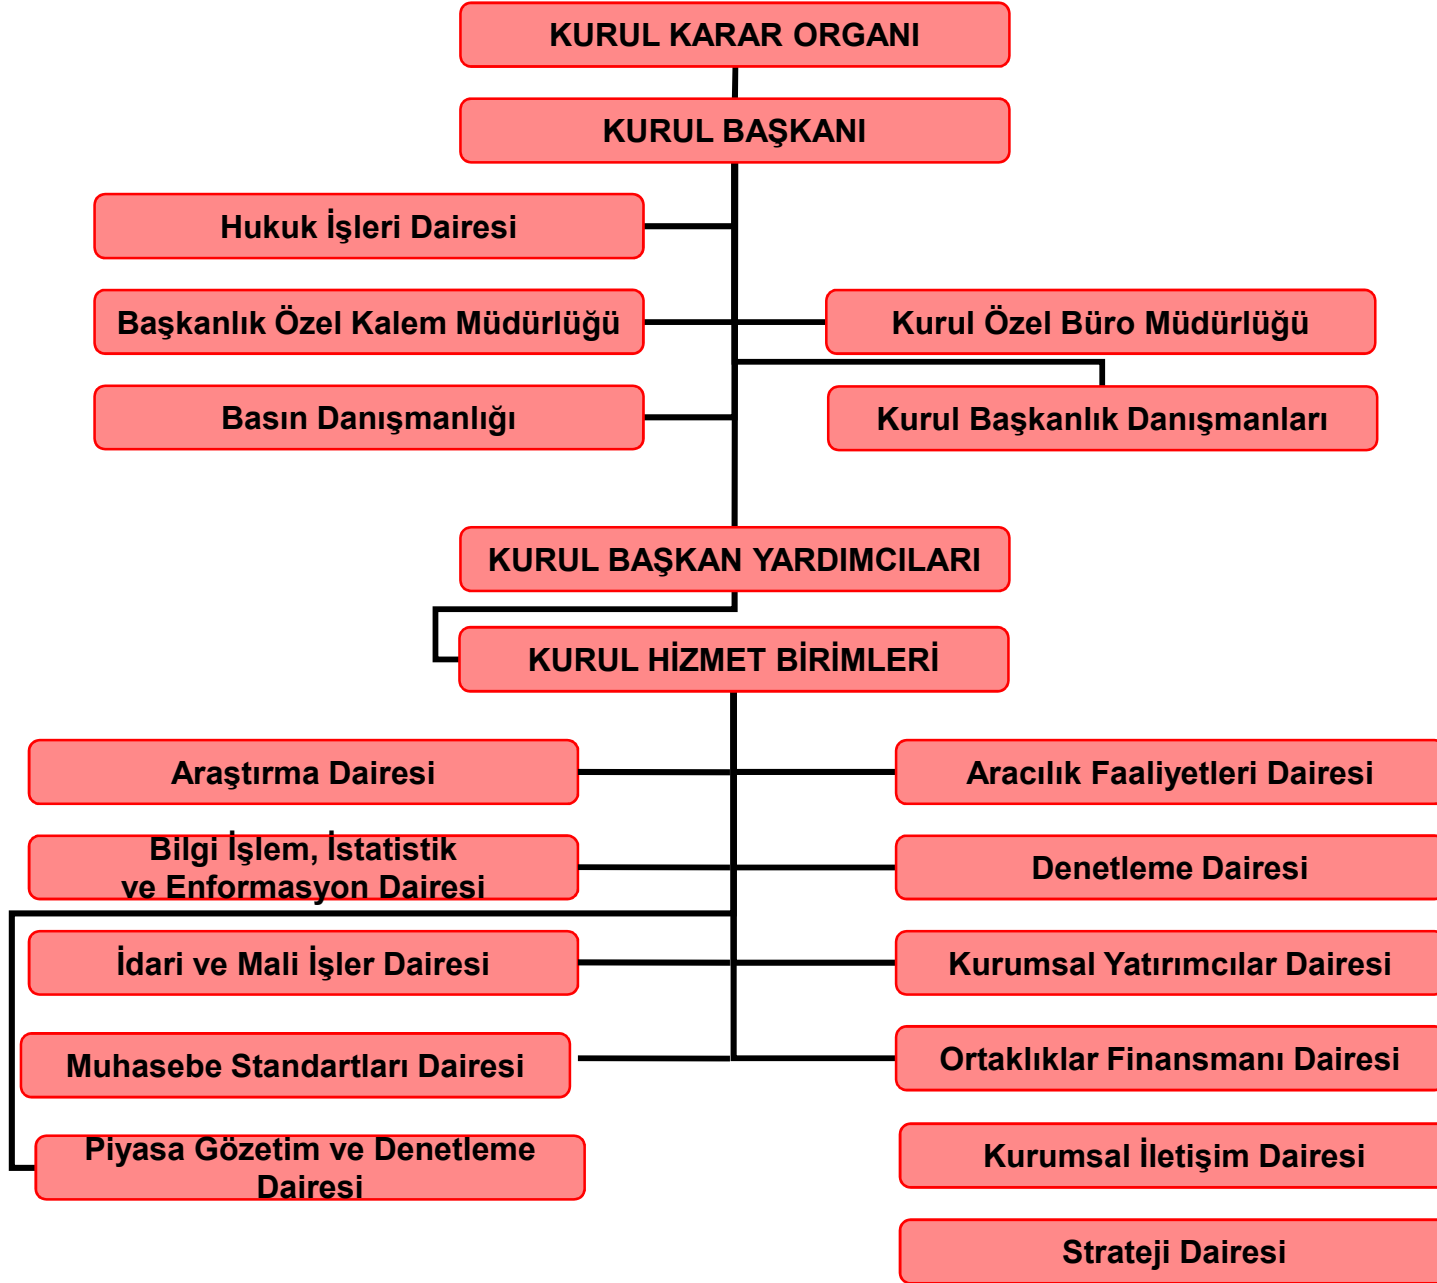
KURUL KARAR ORGANI

KURUL BAŞKANI

Hukuk İşleri Dairesi

Başkanlık Özel Kalem Müdürlüğü

Kurul Özel Büro Müdürlüğü

Basın Danışmanlığı

Kurul Başkanlık Danışmanları

KURUL BAŞKAN YARDIMCILARI

KURUL HİZMET BİRİMLERİ

Araştırma Dairesi

Aracılık Faaliyetleri Dairesi

Bilgi İşlem, İstatistik ve Enformasyon Dairesi

Denetleme Dairesi

İdari ve Mali İşler Dairesi

Kurumsal Yatırımcılar Dairesi

Muhasebe Standartları Dairesi

Ortaklıklar Finansmanı Dairesi

Piyasa Gözetim ve Denetleme Dairesi

Kurumsal İletişim Dairesi

Strateji Dairesi